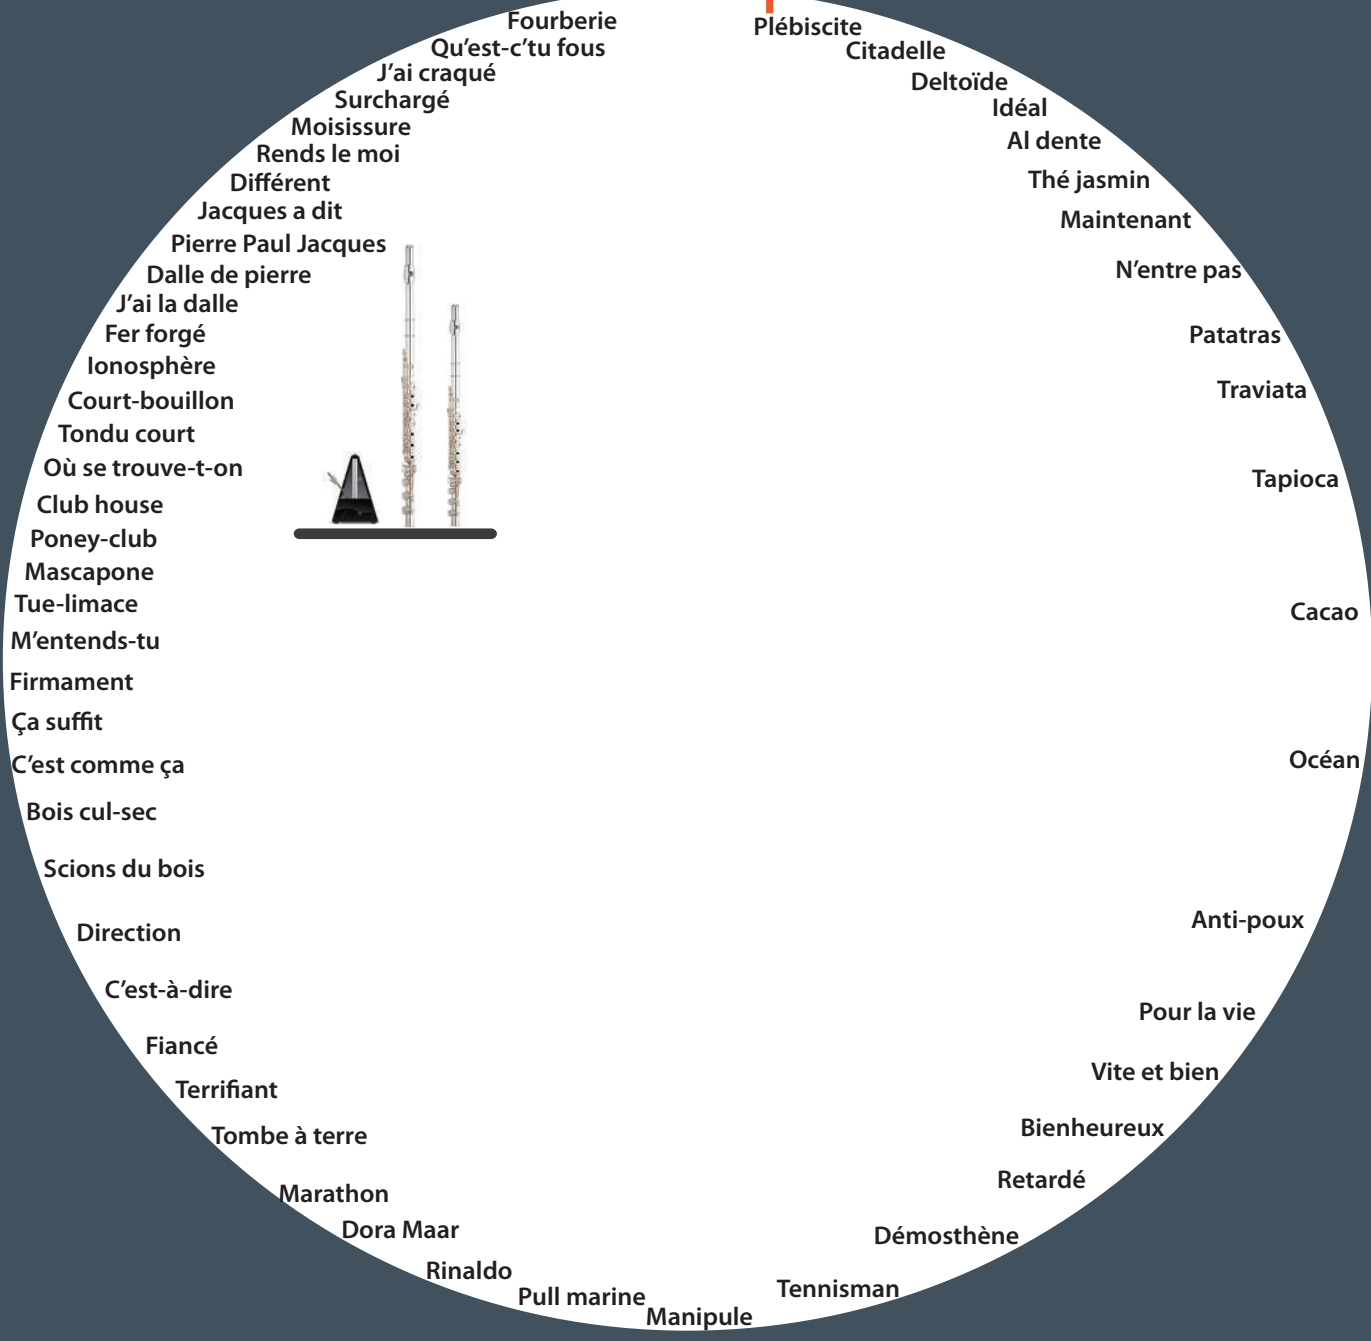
Plébiscite
Citadelle
Deltoïde
Idéal
Al dente
Thé jasmin
Maintenant
N'entre pas
Patatras
Traviata
Tapioca
Cacao
Océan
Anti-poux
Pour la vie
Vite et bien
Bienheureux
Retardé
Démosthène
Tennisman
Manipule
Pull marine
Rinaldo
Dora Maar
Marathon
Tombe à terre
Terrifiant
Fiancé
C'est-à-dire
Direction
Scions du bois
Bois cul-sec
C'est comme ça
Ça suffit
Firmament
M'entends-tu
Tue-limace
Mascapone
Poney-club
Club house
Où se trouve-t-on
Tondu court
Court-bouillon
Ionosphère
Fer forgé
J'ai la dalle
Dalle de pierre
Pierre Paul Jacques
Jacques a dit
Différent
Rends le moi
Moisissure
Surchargé
J'ai craqué
Qu'est-c'tu fous
Fourberie